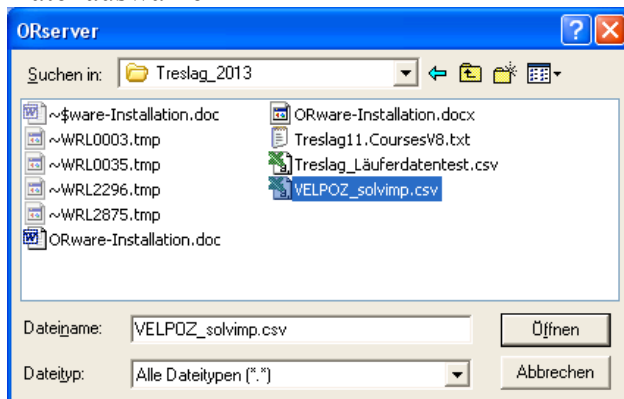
ORserver

Suchen in: Treslag_2013

~$ware-Installation.doc
~WRL0003.tmp
~WRL0035.tmp
~WRL2296.tmp
~WRL2875.tmp
ORware-Installation.doc
ORware-Installation.docx
Treslag11.CoursesV8.txt
Treslag_Läuferdatentest.csv
VELPOZ_solvimp.csv

Dateiname: VELPOZ_solvimp.csv
Öffnen

Dateityp: Alle Dateitypen (*.*)
Abbrechen